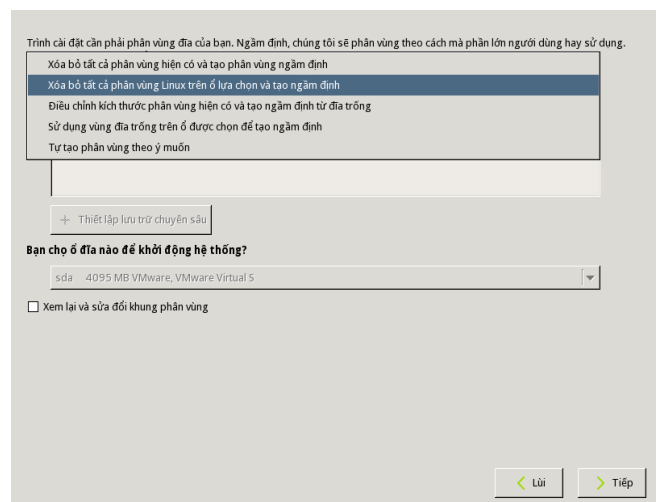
Trình cài đặt cần phải phân vùng đĩa của bạn. Ngầm định, chúng tôi sẽ phân vùng theo cách mà phần lớn người dùng hay sử dụng.

Xóa bỏ tất cả phân vùng hiện có và tạo phân vùng ngầm định
Xóa bỏ tất cả phân vùng Linux trên ổ lựa chọn và tạo ngầm định
Điều chỉnh kích thước phân vùng hiện có và tạo ngầm định từ đĩa trống
Sử dụng vùng đĩa trống trên ổ được chọn để tạo ngầm định
Tự tạo phân vùng theo ý muốn

+ Thiết lập lưu trữ chuyên sâu

Bạn chọ ổ đĩa nào để khởi động hệ thống?

sda 4095 MB VMware, VMware Virtual S

Xem lại và sửa đổi khung phân vùng

Lùi

Tiếp